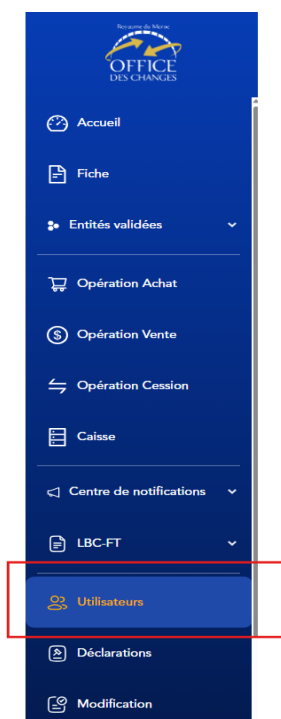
Royaume du Maroc
OFFICE
DES CHANGES

Accueil

Fiche

Entités validées

Opération Achat

Opération Vente

Opération Cession

Caisse

Centre de notifications

LBC-FT

Utilisateurs

Déclarations

Modification